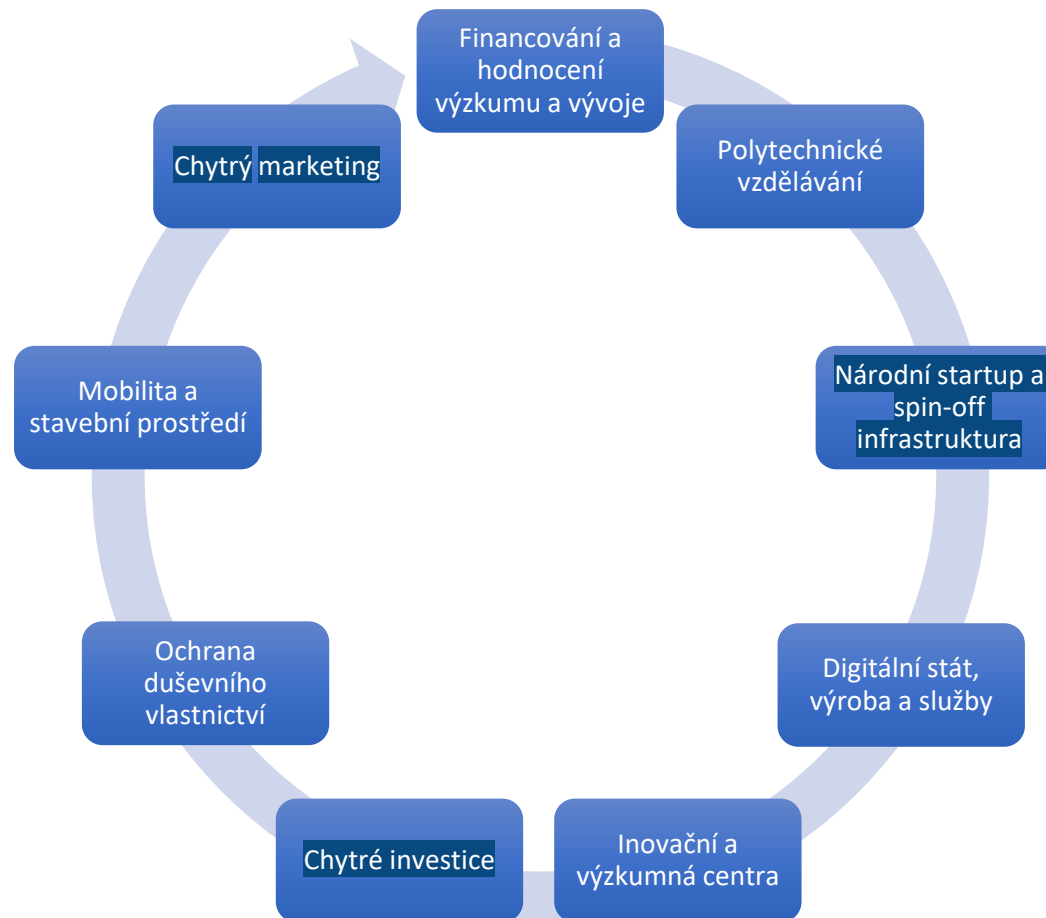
Financování a hodnocení výzkumu a vývoje

Polytechnické vzdělávání

Národní startup a spin-off infrastruktura

Digitální stát, výroba a služby

Inovační a výzkumná centra

Chytré investice

Ochrana duševního vlastnictví

Mobilita a stavební prostředí

Chytrý marketing